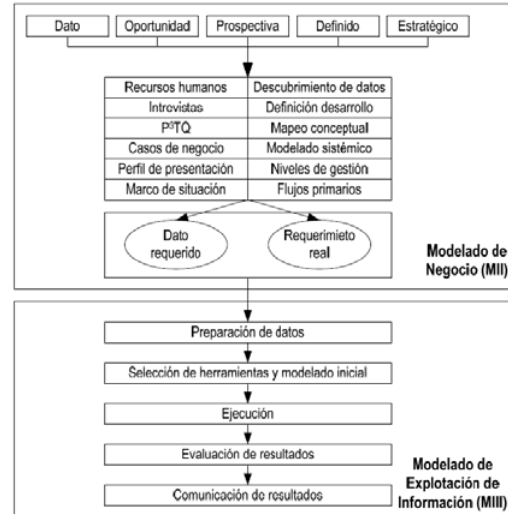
Dato | Oportunidad | Prospectiva | Definido | Estratégico

| | |
|---|---|
| Recursos humanos | Descubrimiento de datos |
| Introvistas | Definición desarrollo |
| P³TQ | Mapeo conceptual |
| Casos de negocio | Modelado sistémico |
| Perfil de presentación | Niveles de gestión |
| Marco de situación | Flujos primarios |

Dato requerido

Requerimieto real

Modelado de Negocio (MII)

Preparación de datos

Selección de herramientas y modelado inicial

Ejecución

Evaluación de resultados

Comunicación de resultados

Modelado de Explotación de Información (MIII)